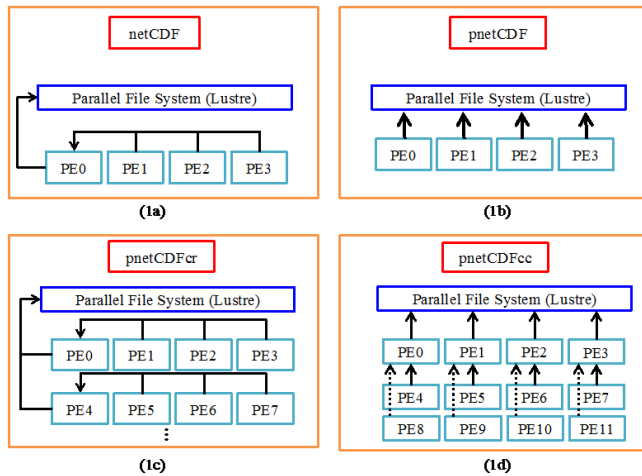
netCDF

Parallel File System (Lustre)

PE0 PE1 PE2 PE3

(1a)

pnetCDF

Parallel File System (Lustre)

PE0 PE1 PE2 PE3

(1b)

pnetCDFcr

Parallel File System (Lustre)

PE0 PE1 PE2 PE3

PE4 PE5 PE6 PE7

⋮

(1c)

pnetCDFcc

Parallel File System (Lustre)

PE0 PE1 PE2 PE3

PE4 PE5 PE6 PE7

PE8 PE9 PE10 PE11

(1d)